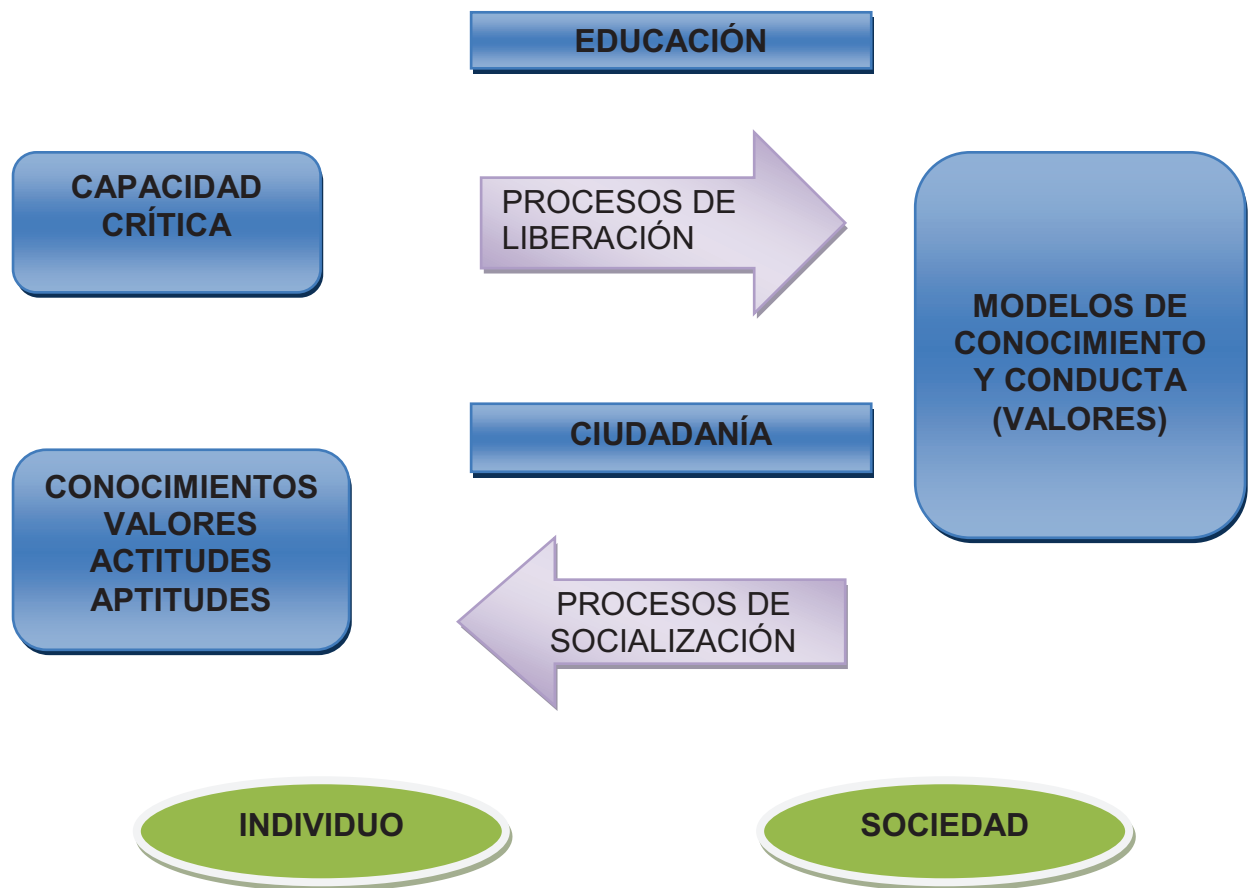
EDUCACIÓN

CAPACIDAD CRÍTICA

PROCESOS DE LIBERACIÓN

MODELOS DE CONOCIMIENTO Y CONDUCTA (VALORES)

CIUDADANÍA

CONOCIMIENTOS
VALORES
ACTITUDES
APTITUDES

PROCESOS DE SOCIALIZACIÓN

INDIVIDUO

SOCIEDAD